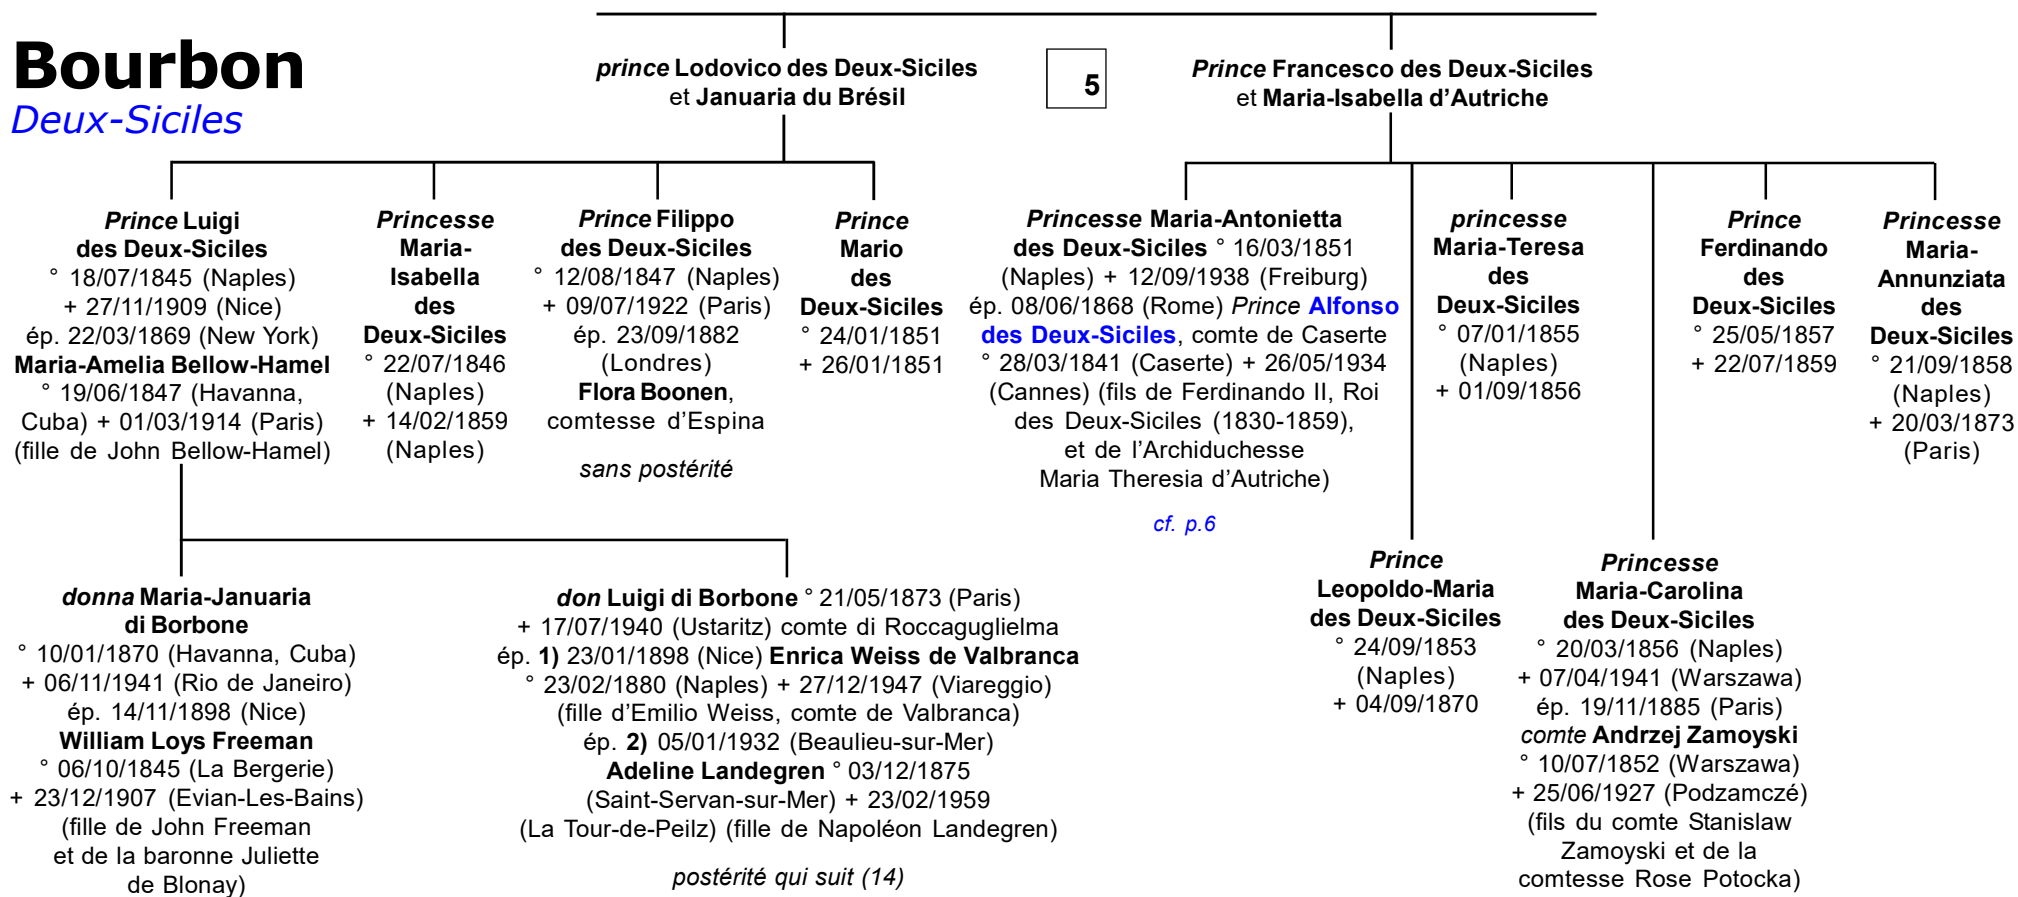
Bourbon
Deux-Siciles

prince Lodovico des Deux-Siciles et Januaria du Brésil

5

Prince Francesco des Deux-Siciles et Maria-Isabella d'Autriche

Prince Luigi des Deux-Siciles ° 18/07/1845 (Naples) + 27/11/1909 (Nice) ép. 22/03/1869 (New York) Maria-Amelia Bellow-Hamel ° 19/06/1847 (Havanna, Cuba) + 01/03/1914 (Paris) (fille de John Bellow-Hamel)

Princesse Maria-Isabella des Deux-Siciles ° 22/07/1846 (Naples) + 14/02/1859 (Naples)

Prince Filippo des Deux-Siciles ° 12/08/1847 (Naples) + 09/07/1922 (Paris) ép. 23/09/1882 (Londres) Flora Boonen, comtesse d'Espina

sans postérité

Prince Mario des Deux-Siciles ° 24/01/1851 + 26/01/1851

Princesse Maria-Antonietta des Deux-Siciles ° 16/03/1851 (Naples) + 12/09/1938 (Freiburg) ép. 08/06/1868 (Rome) Prince Alfonso des Deux-Siciles, comte de Caserte ° 28/03/1841 (Caserte) + 26/05/1934 (Cannes) (fils de Ferdinando II, Roi des Deux-Siciles (1830-1859), et de l'Archiduchesse Maria Theresia d'Autriche)

cf. p.6

princesse Maria-Teresa des Deux-Siciles ° 07/01/1855 (Naples) + 01/09/1856

Prince Ferdinando des Deux-Siciles ° 25/05/1857 + 22/07/1859

Princesse Maria-Annunziata des Deux-Siciles ° 21/09/1858 (Naples) + 20/03/1873 (Paris)

donna Maria-Januaria di Borbone ° 10/01/1870 (Havanna, Cuba) + 06/11/1941 (Rio de Janeiro) ép. 14/11/1898 (Nice) William Loys Freeman ° 06/10/1845 (La Bergerie) + 23/12/1907 (Evian-Les-Bains) (fille de John Freeman et de la baronne Juliette de Blonay)

don Luigi di Borbone ° 21/05/1873 (Paris) + 17/07/1940 (Ustaritz) comte di Roccaguglielma ép. 1) 23/01/1898 (Nice) Enrica Weiss de Valbranca ° 23/02/1880 (Naples) + 27/12/1947 (Viareggio) (fille d'Emilio Weiss, comte de Valbranca) ép. 2) 05/01/1932 (Beaulieu-sur-Mer) Adeline Landegren ° 03/12/1875 (Saint-Servan-sur-Mer) + 23/02/1959 (La Tour-de-Peilz) (fille de Napoléon Landegren)

postérité qui suit (14)

Prince Leopoldo-Maria des Deux-Siciles ° 24/09/1853 (Naples) + 04/09/1870

Princesse Maria-Carolina des Deux-Siciles ° 20/03/1856 (Naples) + 07/04/1941 (Warszawa) ép. 19/11/1885 (Paris) comte Andrzej Zamoyski ° 10/07/1852 (Warszawa) + 25/06/1927 (Podzamczé) (fils du comte Stanislaw Zamoyski et de la comtesse Rose Potocka)